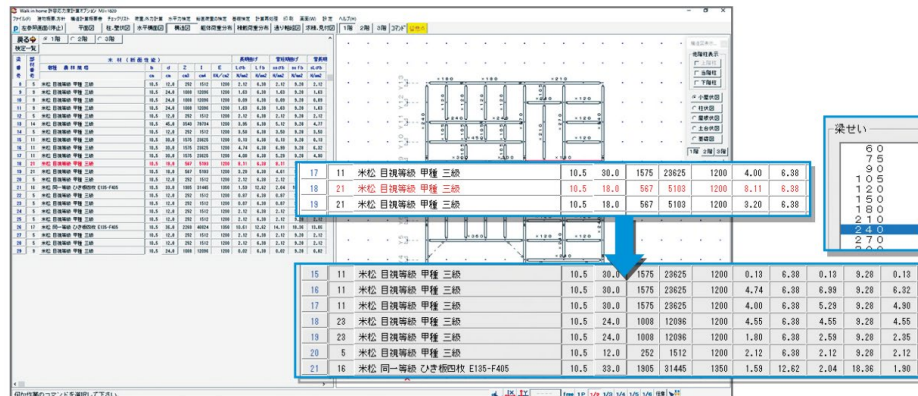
Walk in home 許容応力度計算オプション

ファイル(F) 建物概要(B) 構造計算概要(K) チェックリスト 荷重・外力計算 水平力負担 軸組荷重計算 基礎検定 計算書出力 印刷 表示(V) 設定 ヘルプ(H)

梁せい

60
75
90
105
120
150
180
210
240
270

| 17 | 11 | 米松 目視等級 甲種 三級 | 10.5 | 30.0 | 1575 | 23625 | 1200 | 4.00 | 6.38 |
|---|---|---|---|---|---|---|---|---|---|
| 18 | 21 | 米松 目視等級 甲種 三級 | 10.5 | 18.0 | 567 | 5103 | 1200 | 8.11 | 6.38 |
| 19 | 21 | 米松 目視等級 甲種 三級 | 10.5 | 18.0 | 567 | 5103 | 1200 | 3.20 | 6.38 |

| 15 | 11 | 米松 目視等級 甲種 三級 | 10.5 | 30.0 | 1575 | 23625 | 1200 | 0.13 | 6.38 | 0.13 | 9.28 | 0.13 |
|---|---|---|---|---|---|---|---|---|---|---|---|---|
| 16 | 11 | 米松 目視等級 甲種 三級 | 10.5 | 30.0 | 1575 | 23625 | 1200 | 4.74 | 6.38 | 6.99 | 9.28 | 6.32 |
| 17 | 11 | 米松 目視等級 甲種 三級 | 10.5 | 30.0 | 1575 | 23625 | 1200 | 4.00 | 6.38 | 5.29 | 9.28 | 4.90 |
| 18 | 23 | 米松 目視等級 甲種 三級 | 10.5 | 24.0 | 1008 | 12096 | 1200 | 4.55 | 6.38 | 4.55 | 9.28 | 4.55 |
| 19 | 23 | 米松 目視等級 甲種 三級 | 10.5 | 24.0 | 1008 | 12096 | 1200 | 1.80 | 6.38 | 2.59 | 9.28 | 2.35 |
| 20 | 5 | 米松 目視等級 甲種 三級 | 10.5 | 12.0 | 252 | 1512 | 1200 | 2.12 | 6.38 | 2.12 | 9.28 | 2.12 |
| 21 | 16 | 米松 同一等級 ひき板四枚 E135-F405 | 10.5 | 33.0 | 1905 | 31445 | 1350 | 1.59 | 12.62 | 2.04 | 18.36 | 1.90 |